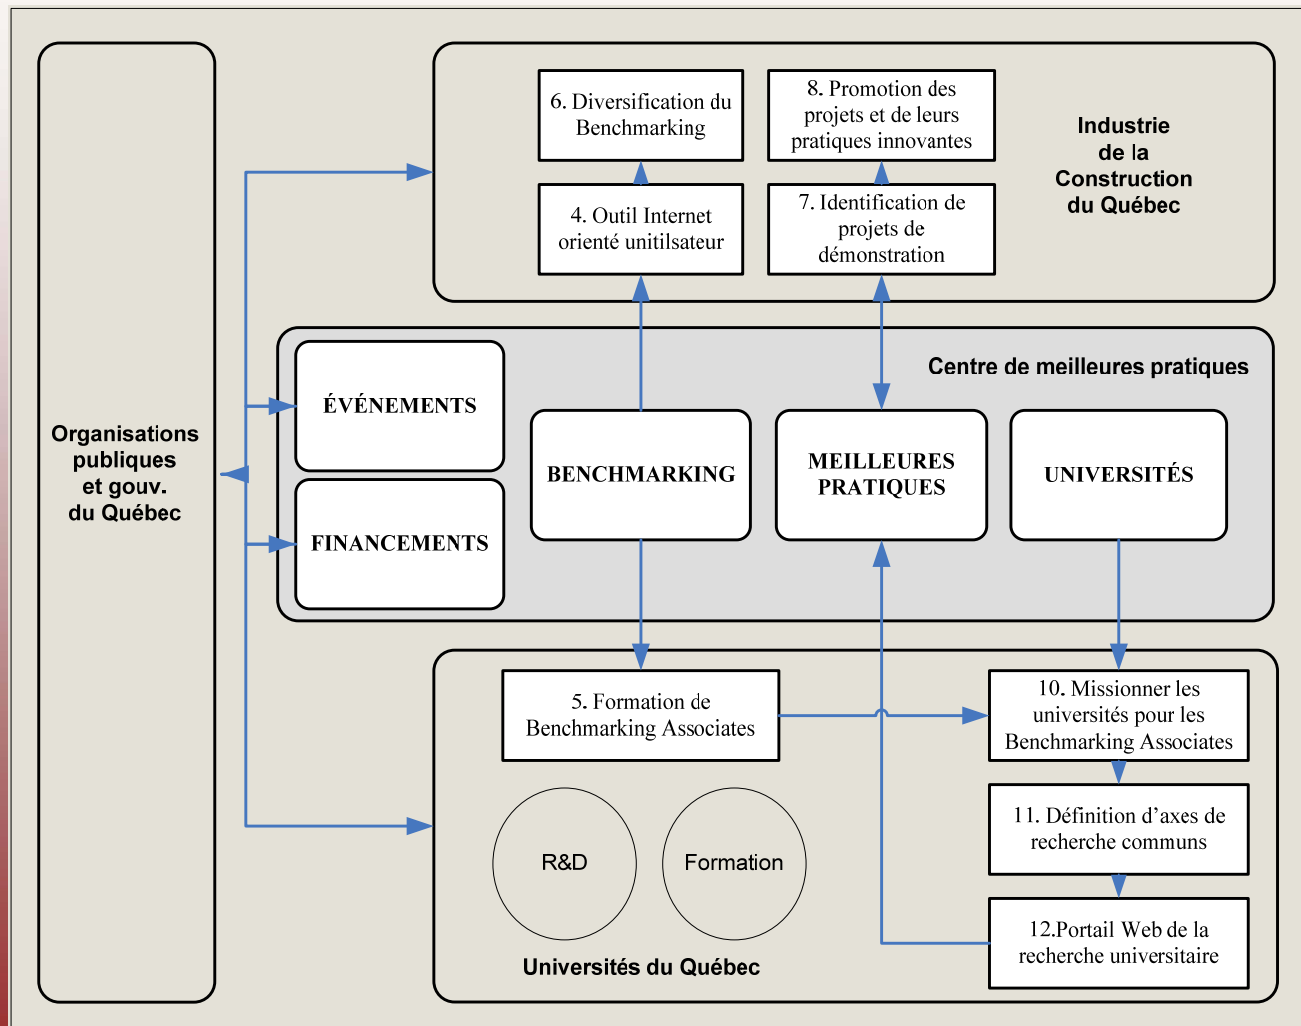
Organisations publiques et gouv. du Québec

6. Diversification du Benchmarking

8. Promotion des projets et de leurs pratiques innovantes

Industrie de la Construction du Québec

4. Outil Internet orienté unitilsateur

7. Identification de projets de démonstration

Centre de meilleures pratiques

ÉVÉNEMENTS

BENCHMARKING

MEILLEURES PRATIQUES

UNIVERSITÉS

FINANCEMENTS

5. Formation de Benchmarking Associates

10. Missionner les universités pour les Benchmarking Associates

11. Définition d'axes de recherche communs

R&D

Formation

12.Portail Web de la recherche universitaire

Universités du Québec